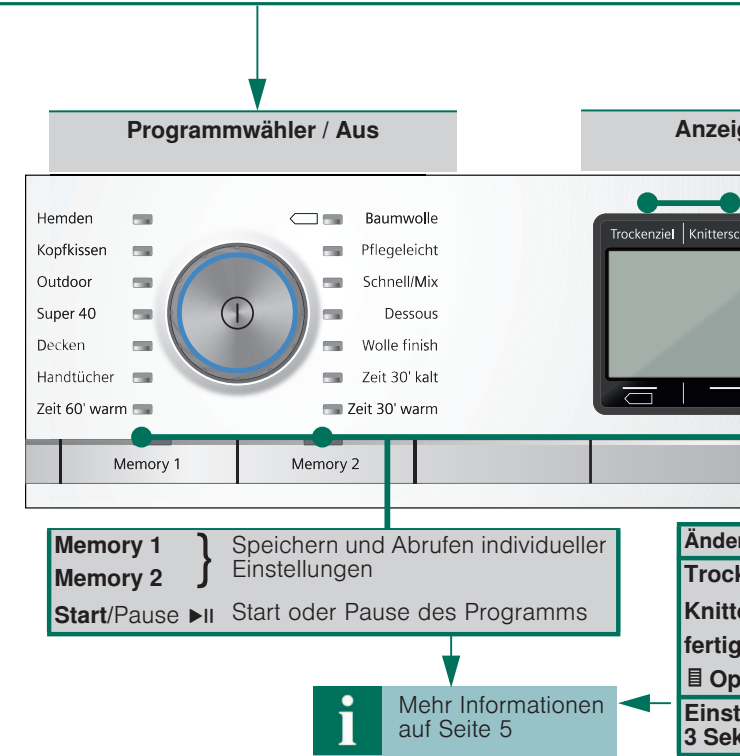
Programmwähler / Aus

Anzeig

Hemden
Kopfkissen
Outdoor
Super 40
Decken
Handtücher
Zeit 60' warm

Baumwolle
Pflegeleicht
Schnell/Mix
Dessous
Wolle finish
Zeit 30' kalt
Zeit 30' warm

Trockenziel | Knittersc

Memory 1
Memory 2

Memory 1
Memory 2
Speichern und Abrufen individueller Einstellungen
Start/Pause ▶II Start oder Pause des Programms

Mehr Informationen auf Seite 5

Änder
Trock
Knitte
fertig
Op
Einst
3 Sek